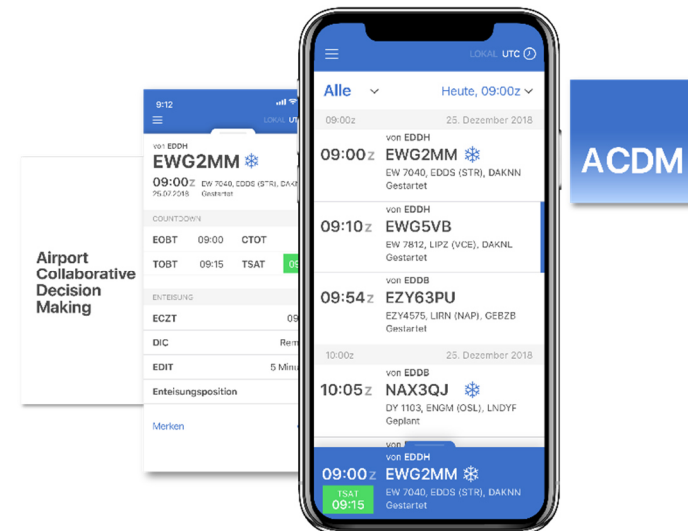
Airport Collaborative Decision Making

9:12

LOKAL UTC

von EDDH
EWG2MM
09:00z EW 7040, EDDS (STR), DAKN
25.07.2018 Gestartet

COUNTDOWN

| EOBT | 09:00 | CTOT | |
|---|---|---|---|
| TOBT | 09:15 | TSAT | 09 |

ENTEISUNG

ECZT 09
DIC Rem
EDIT 5 Minu
Enteisungsposition

Merken

LOKAL UTC

Alle
Heute, 09:00z

09:00z 25. Dezember 2018

von EDDH
09:00z EWG2MM
EW 7040, EDDS (STR), DAKNN
Gestartet

von EDDH
09:10z EWG5VB
EW 7812, LIPZ (VCE), DAKNL
Gestartet

von EDDB
09:54z EZY63PU
EZY4575, LIRN (NAP), GEBZB
Gestartet

10:00z 25. Dezember 2018

von EDDB
10:05z NAX3QJ
DY 1103, ENGM (OSL), LNDYF
Geplant

von EDDH
09:00z EWG2MM
TSAT 09:15
EW 7040, EDDS (STR), DAKNN
Gestartet

ACDM